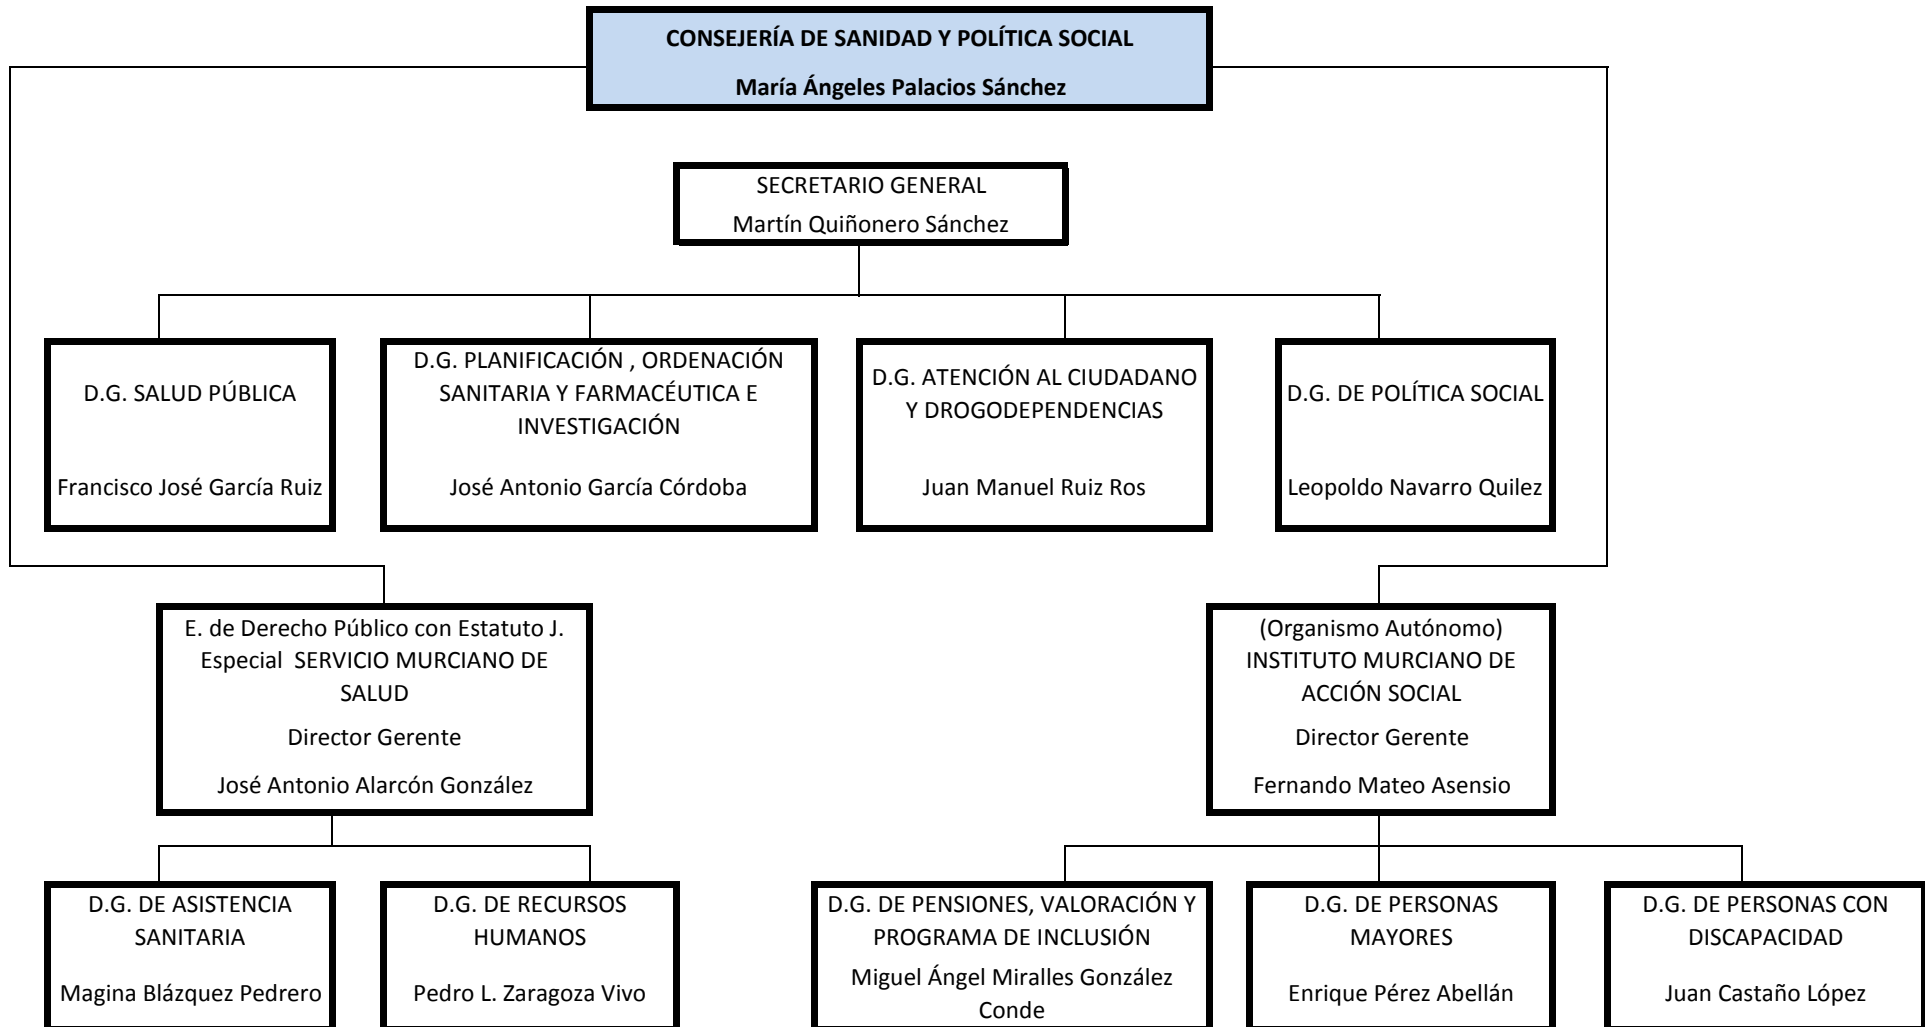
CONSEJERÍA DE SANIDAD Y POLÍTICA SOCIAL

María Ángeles Palacios Sánchez

SECRETARIO GENERAL

Martín Quiñonero Sánchez

D.G. SALUD PÚBLICA

Francisco José García Ruiz

D.G. PLANIFICACIÓN , ORDENACIÓN SANITARIA Y FARMACÉUTICA E INVESTIGACIÓN

José Antonio García Córdoba

D.G. ATENCIÓN AL CIUDADANO Y DROGODEPENDENCIAS

Juan Manuel Ruiz Ros

D.G. DE POLÍTICA SOCIAL

Leopoldo Navarro Quilez

E. de Derecho Público con Estatuto J. Especial SERVICIO MURCIANO DE SALUD

Director Gerente

José Antonio Alarcón González

(Organismo Autónomo) INSTITUTO MURCIANO DE ACCIÓN SOCIAL

Director Gerente

Fernando Mateo Asensio

D.G. DE ASISTENCIA SANITARIA

Magina Blázquez Pedrero

D.G. DE RECURSOS HUMANOS

Pedro L. Zaragoza Vivo

D.G. DE PENSIONES, VALORACIÓN Y PROGRAMA DE INCLUSIÓN

Miguel Ángel Miralles González Conde

D.G. DE PERSONAS MAYORES

Enrique Pérez Abellán

D.G. DE PERSONAS CON DISCAPACIDAD

Juan Castaño López